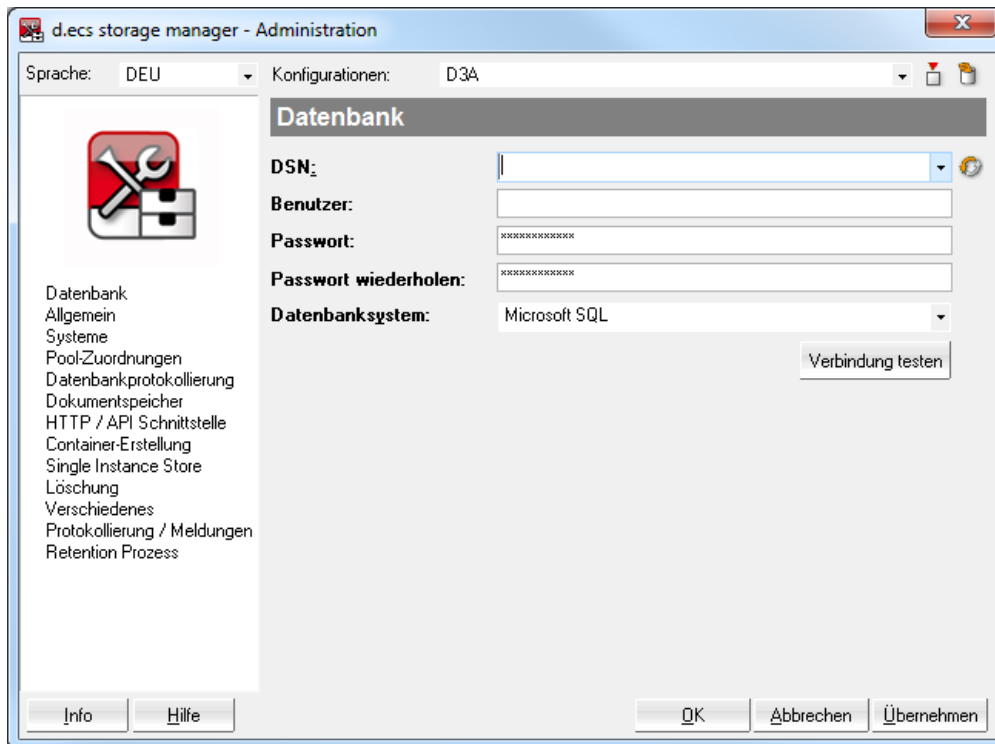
d.ecs storage manager - Administration

Sprache: DEU

Konfigurationen: D3A

Datenbank

DSN:

Benutzer:

Passwort: ************

Passwort wiederholen: ************

Datenbanksystem: Microsoft SQL

Verbindung testen

Datenbank
Allgemein
Systeme
Pool-Zuordnungen
Datenbankprotokollierung
Dokumentspeicher
HTTP / API Schnittstelle
Container-Erstellung
Single Instance Store
Löschung
Verschiedenes
Protokollierung / Meldungen
Retention Prozess

Info Hilfe

OK Abbrechen Übernehmen